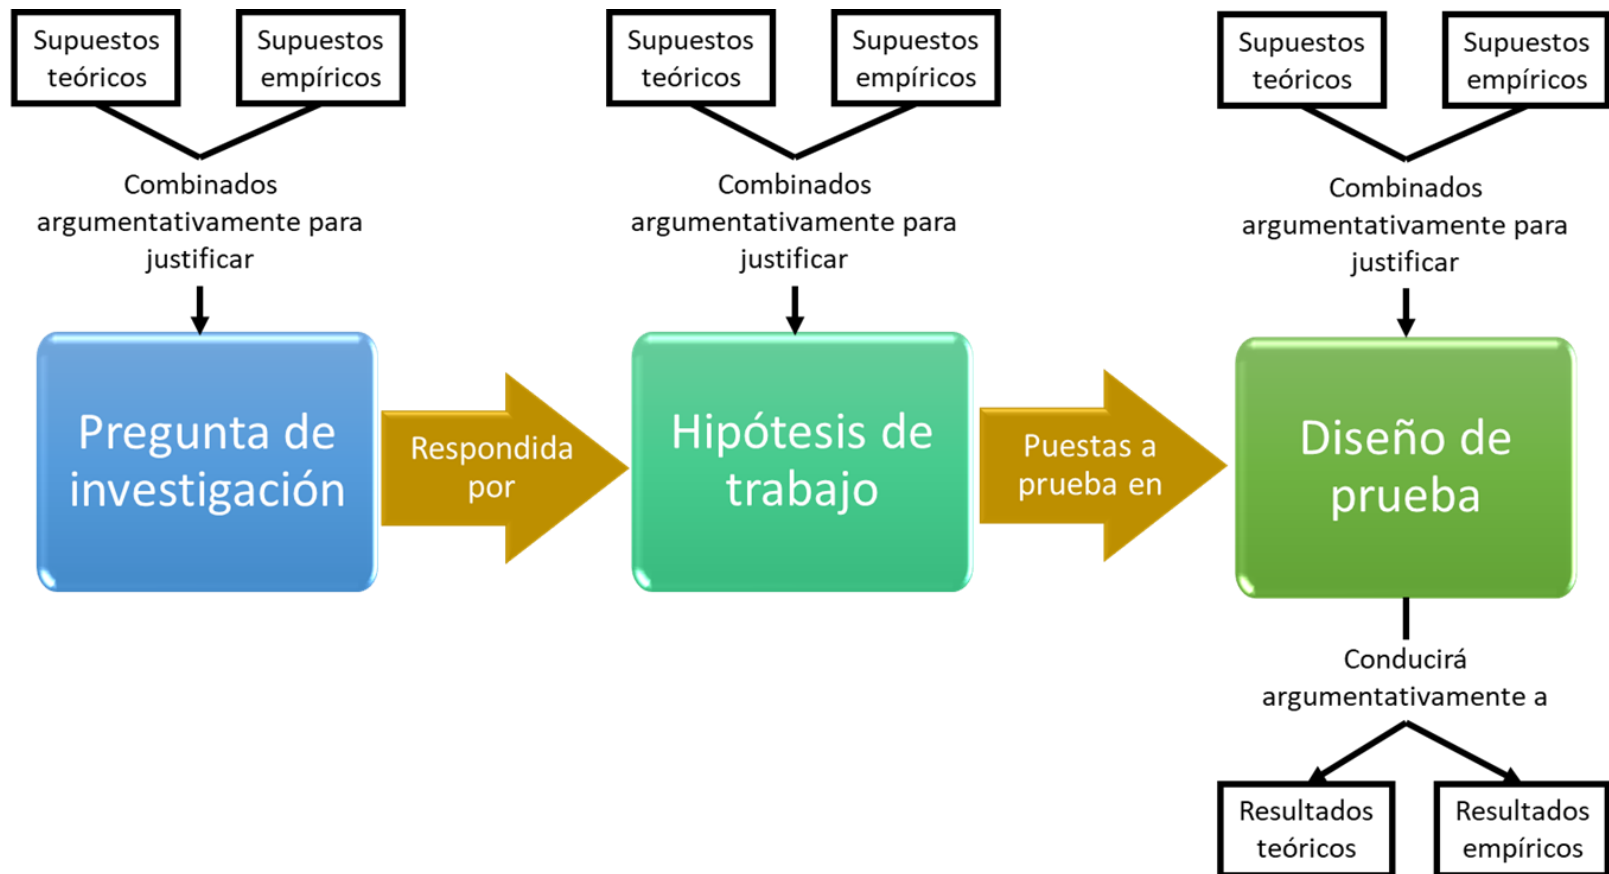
Supuestos teóricos

Supuestos empíricos

Combinados argumentativamente para justificar

Supuestos teóricos

Supuestos empíricos

Combinados argumentativamente para justificar

Supuestos teóricos

Supuestos empíricos

Combinados argumentativamente para justificar

Pregunta de investigación

Respondida por

Hipótesis de trabajo

Puestas a prueba en

Diseño de prueba

Conducirá argumentativamente a

Resultados teóricos

Resultados empíricos